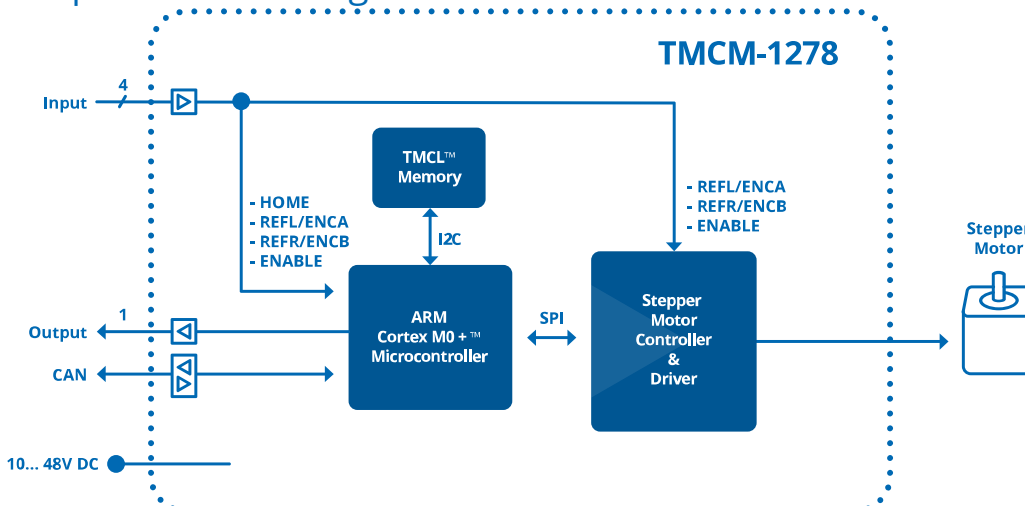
TMCM-1278

Input
4

TMCL™ Memory

- HOME
- REFL/ENCA
- REFR/ENCB
- ENABLE

I2C

- REFL/ENCA
- REFR/ENCB
- ENABLE

Stepper Motor

1
Output

CAN

ARM Cortex M0 + ™ Microcontroller

SPI

Stepper Motor Controller & Driver

10... 48V DC